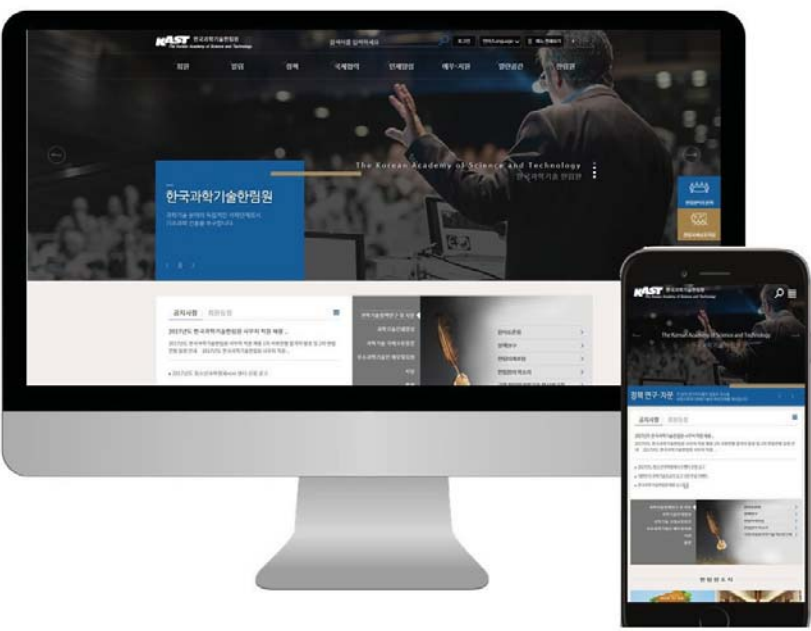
KAST 한국과학기술한림원
The Korean Academy of Science and Technology

검색어를 입력하세요

로그인

회원 | 발원 | 정책 | 국제협력 | 인재양성 | 행사·지원 | 열린공간 | 한림원

The Korean Academy of Science and Technology
한국과학기술 한림원

한국과학기술한림원

과학기술 분야의 독립적인 석학단체로서 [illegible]

공지사항 | 채용정보

2017년도 한국과학기술한림원 사무직 직원 채용 ...

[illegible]

KAST 한국과학기술한림원
The Korean Academy of Science and Technology

The Korean Academy of Science and Technology

정책 연구 · 자문

공지사항 | 채용정보

2017년도 한국과학기술한림원 사무직 직원 채용 ...

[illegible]

한림원소식